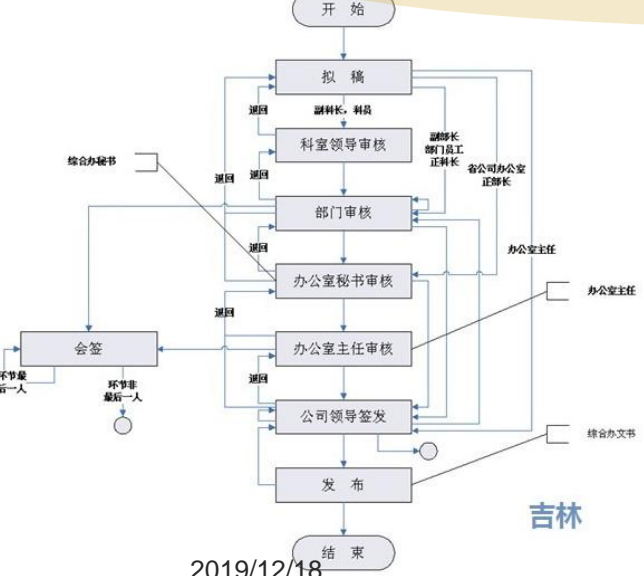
开 始

拟 稿

退回

副科长，科员

科室领导审核

副部长
部门员工
正科长

省公司办公室
正部长

综合办秘书

退回

退回

部门审核

办公室主任

退回

办公室秘书审核

办公室主任

退回

会签

办公室主任审核

环节最后一人

环节非最后一人

退回

公司领导签发

综合办文书

发 布

吉林

2019/12/18

结 束